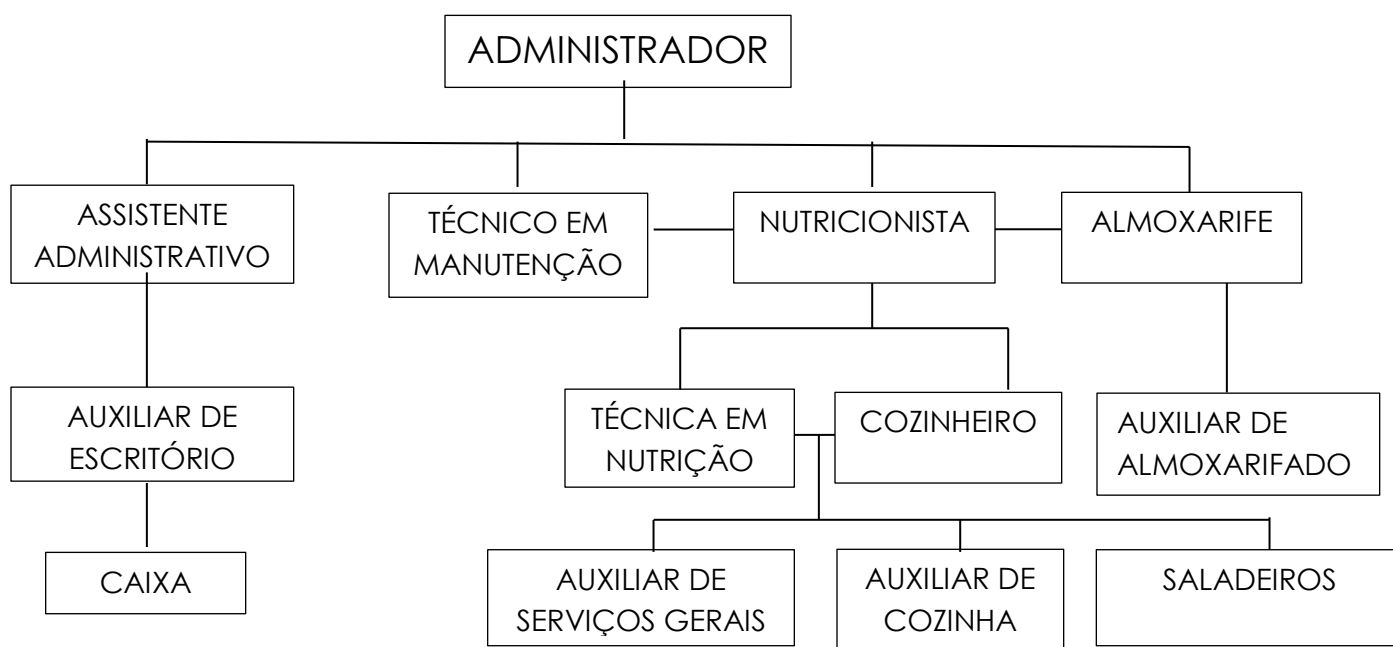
ADMINISTRADOR

ASSISTENTE ADMINISTRATIVO

TÉCNICO EM MANUTENÇÃO

NUTRICIONISTA

ALMOXARIFE

AUXILIAR DE ESCRITÓRIO

TÉCNICA EM NUTRIÇÃO

COZINHEIRO

AUXILIAR DE ALMOXARIFADO

CAIXA

AUXILIAR DE SERVIÇOS GERAIS

AUXILIAR DE COZINHA

SALADEIROS